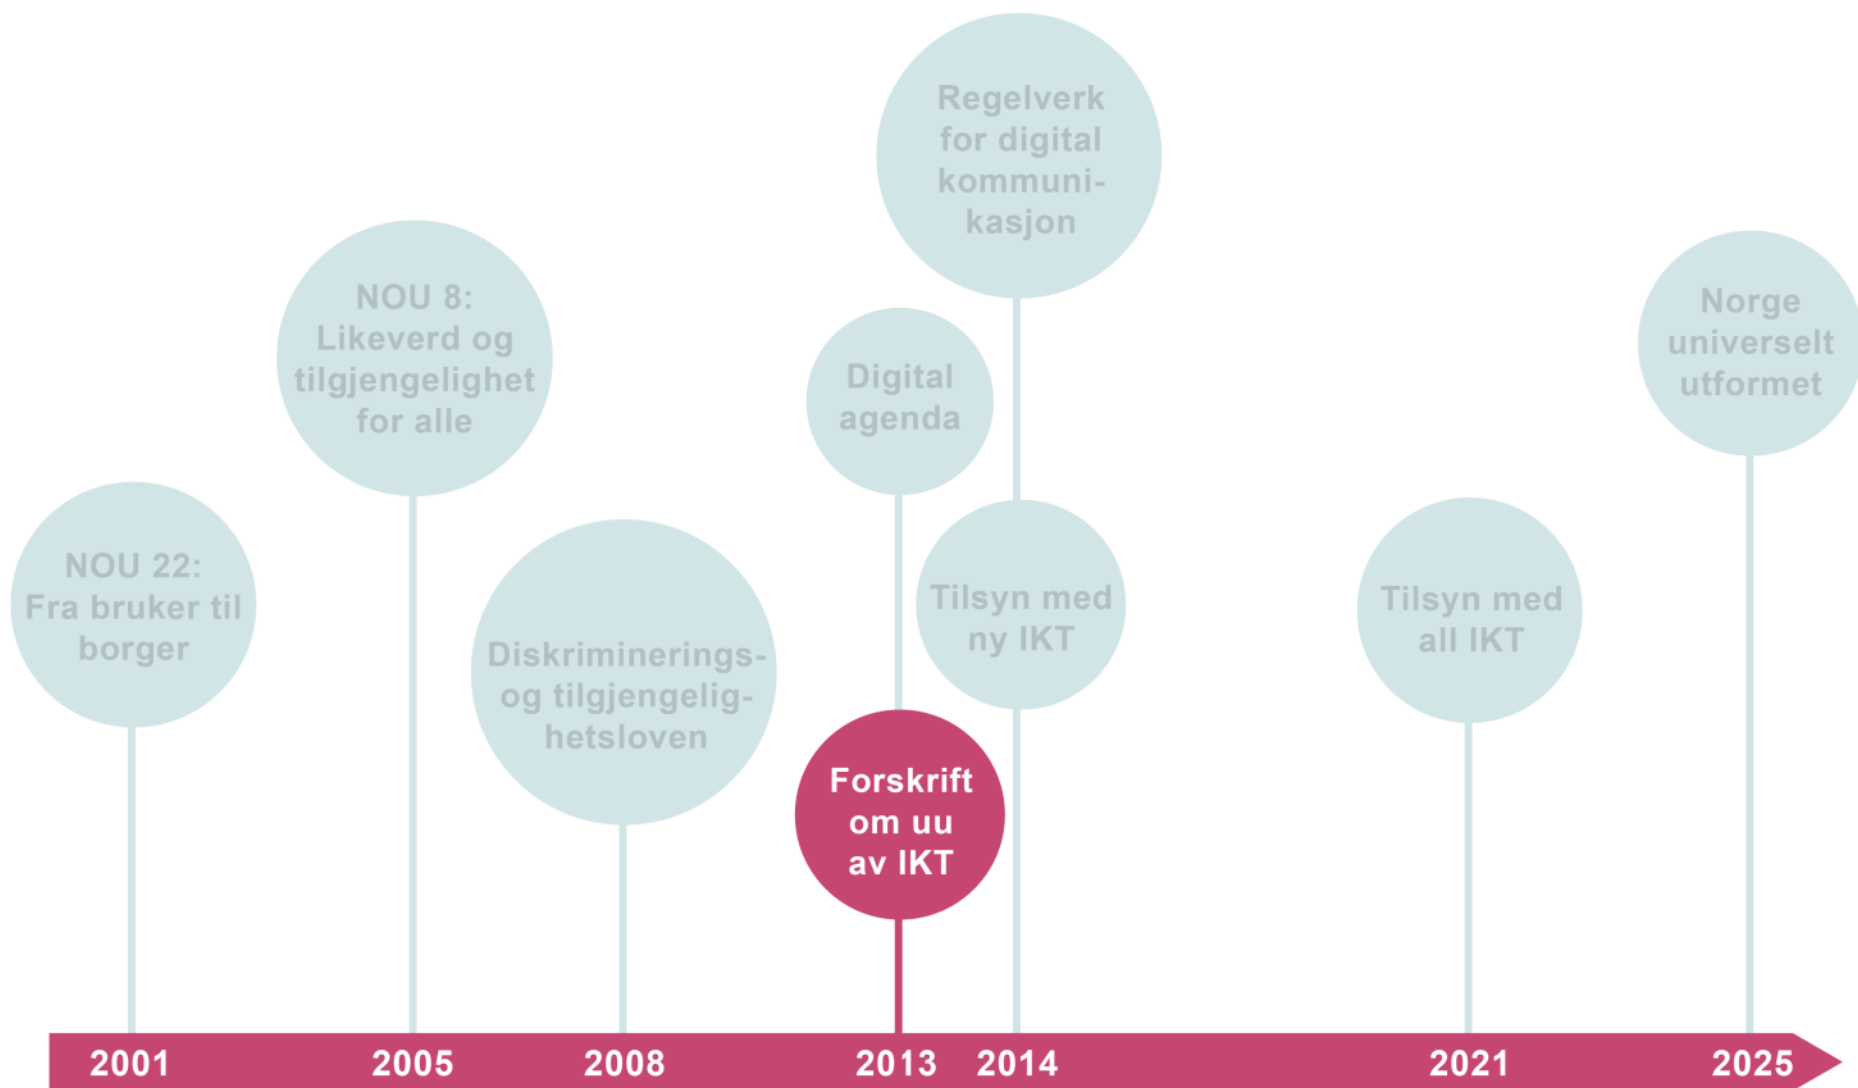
Regelverk for digital kommunikasjon

NOU 8: Likeverd og tilgjengelighet for alle

Norge universelt utformet

Digital agenda

NOU 22: Fra bruker til borger

Diskriminerings- og tilgjengelighetsloven

Tilsyn med ny IKT

Tilsyn med all IKT

Forskrift om uu av IKT

2001 2005 2008 2013 2014 2021 2025